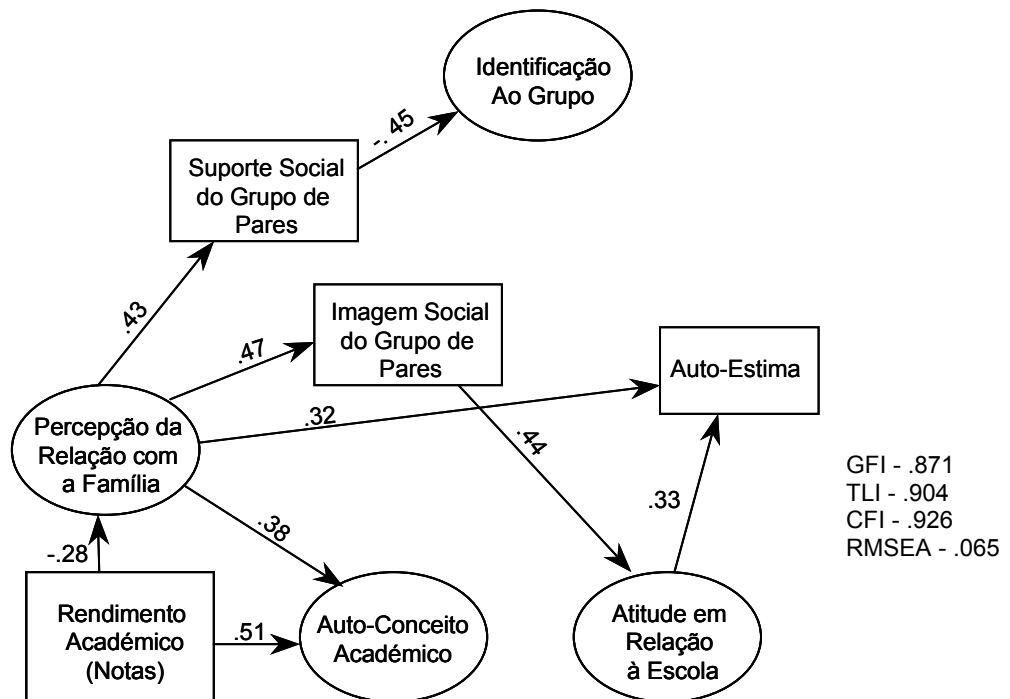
Identificação Ao Grupo

-. 45

Suporte Social do Grupo de Pares

.43

Imagem Social do Grupo de Pares

.47

Auto-Estima

.32

Percepção da Relação com a Família

.44

GFI - .871
TLI - .904
CFI - .926
RMSEA - .065

.33

.38

-.28

Rendimento Académico (Notas)

.51

Auto-Conceito Académico

Atitude em Relação à Escola